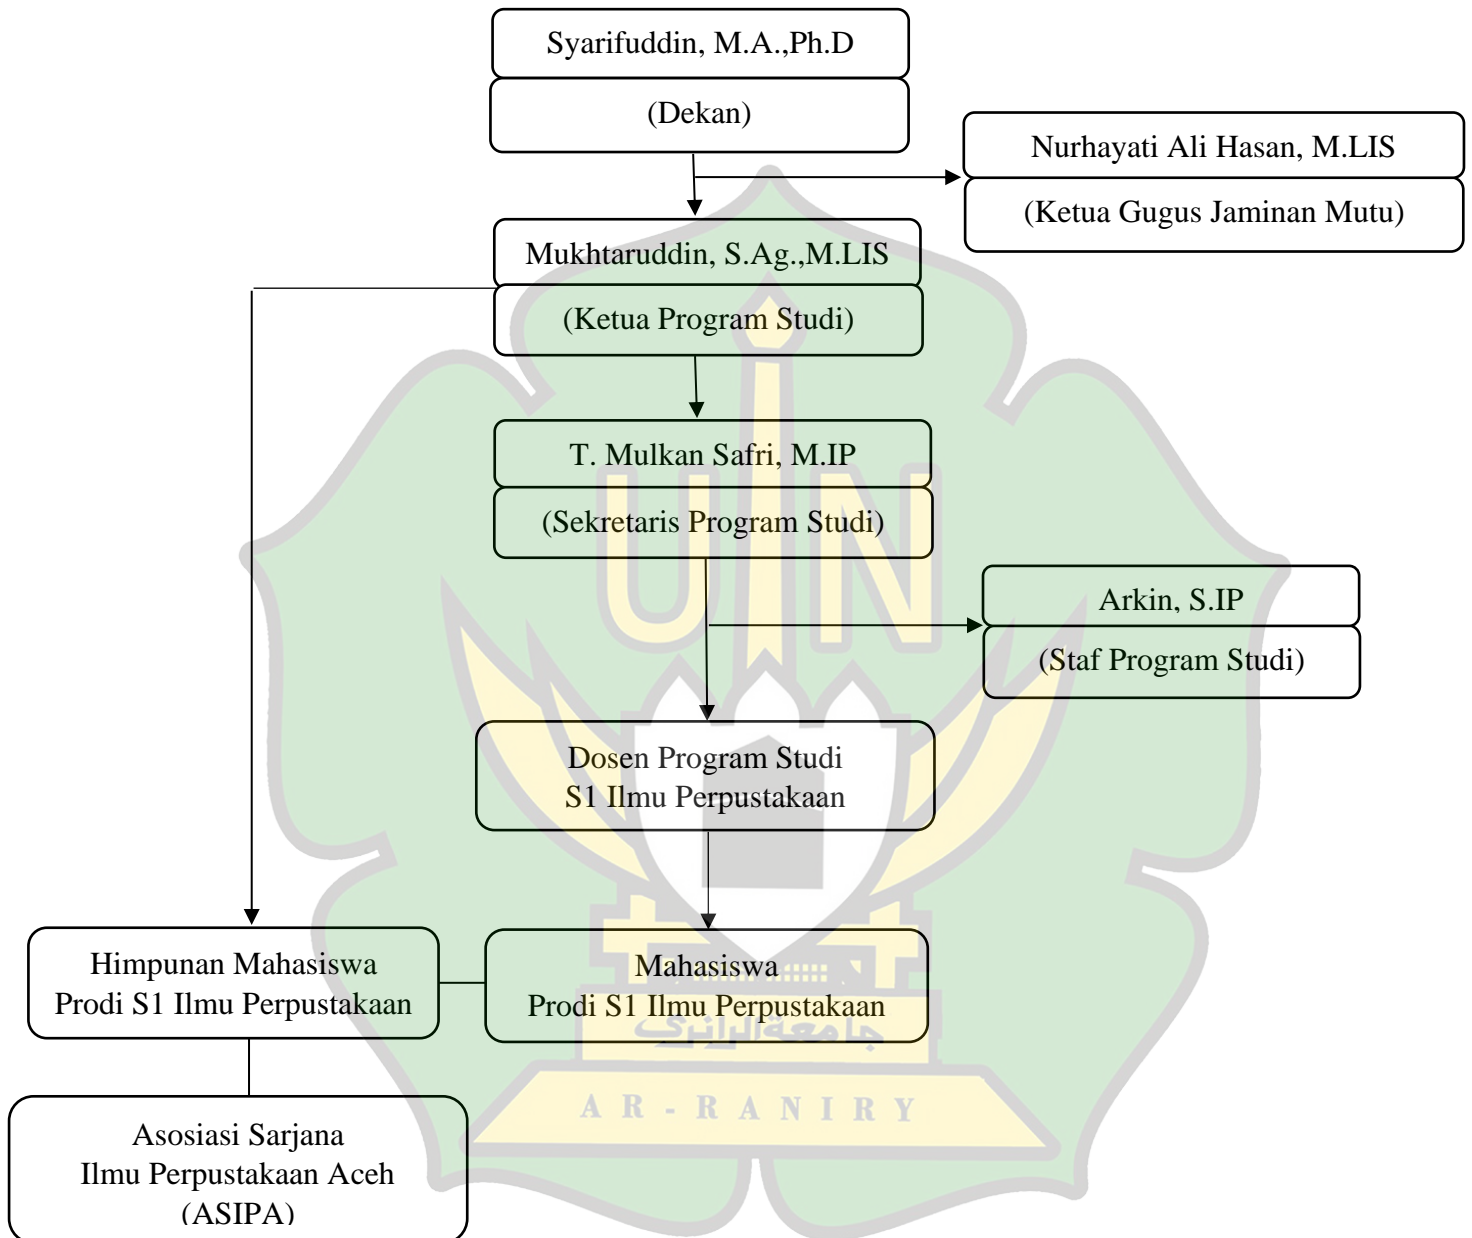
Syarifuddin, M.A.,Ph.D

(Dekan)

Nurhayati Ali Hasan, M.LIS

(Ketua Gugus Jaminan Mutu)

Mukhtaruddin, S.Ag.,M.LIS

(Ketua Program Studi)

T. Mulkan Safri, M.IP

(Sekretaris Program Studi)

Arkin, S.IP

(Staf Program Studi)

Dosen Program Studi
S1 Ilmu Perpustakaan

Himpunan Mahasiswa
Prodi S1 Ilmu Perpustakaan

Mahasiswa
Prodi S1 Ilmu Perpustakaan

جامعة الرانري

AR - RANIRY

Asosiasi Sarjana
Ilmu Perpustakaan Aceh
(ASIPA)